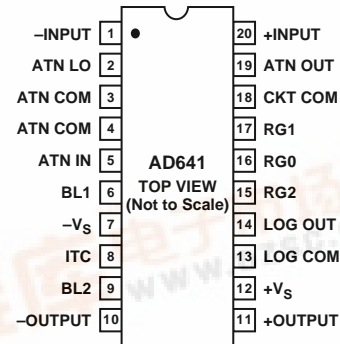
–INPUT 1
ATN LO 2
ATN COM 3
ATN COM 4
ATN IN 5
BL1 6
$-V_S$ 7
ITC 8
BL2 9
–OUTPUT 10

AD641
TOP VIEW
(Not to Scale)

20 +INPUT
19 ATN OUT
18 CKT COM
17 RG1
16 RG0
15 RG2
14 LOG OUT
13 LOG COM
12 $+V_S$
11 +OUTPUT